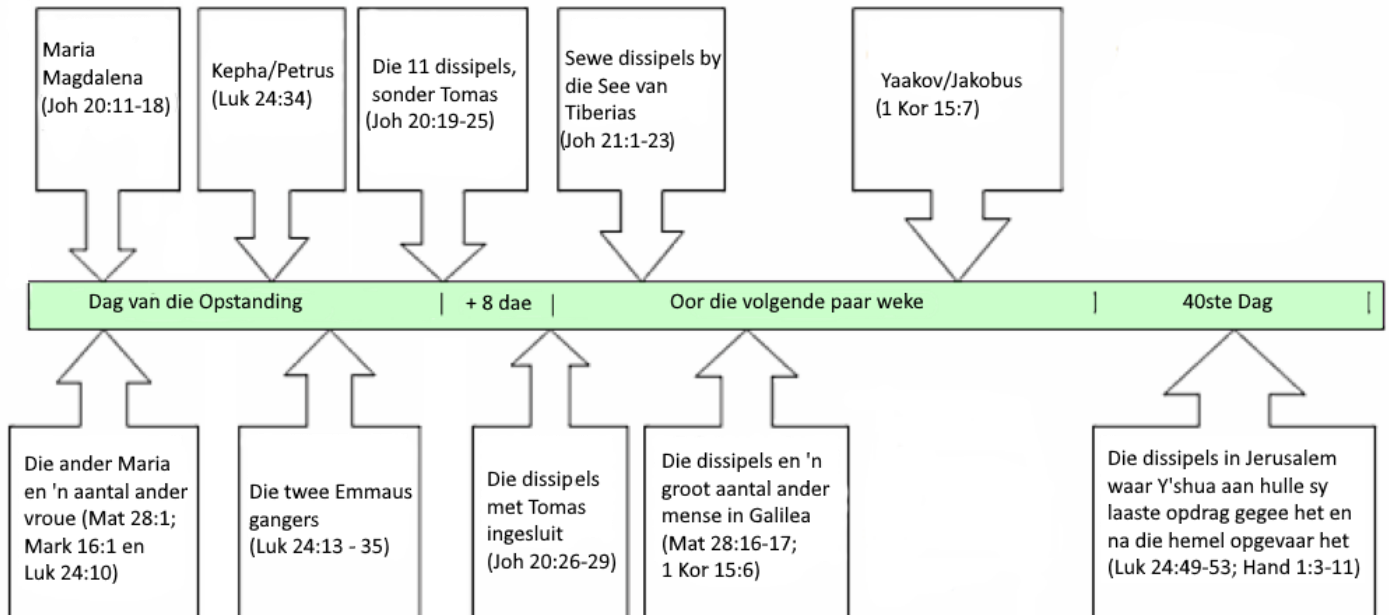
Maria Magdalena (Joh 20:11-18)

Kepha/Petrus (Luk 24:34)

Die 11 dissipels, sonder Tomas (Joh 20:19-25)

Sewe dissipels by die See van Tiberias (Joh 21:1-23)

Yaakov/Jakobus (1 Kor 15:7)

Dag van die Opstanding | + 8 dae | Oor die volgende paar weke | 40ste Dag

Die ander Maria en 'n aantal ander vroue (Mat 28:1; Mark 16:1 en Luk 24:10)

Die twee Emmaus gangers (Luk 24:13 - 35)

Die dissipels met Tomas ingesluit (Joh 20:26-29)

Die dissipels en 'n groot aantal ander mense in Galilea (Mat 28:16-17; 1 Kor 15:6)

Die dissipels in Jerusalem waar Y'shua aan hulle sy laaste opdrag gegee het en na die hemel opgevaar het (Luk 24:49-53; Hand 1:3-11)